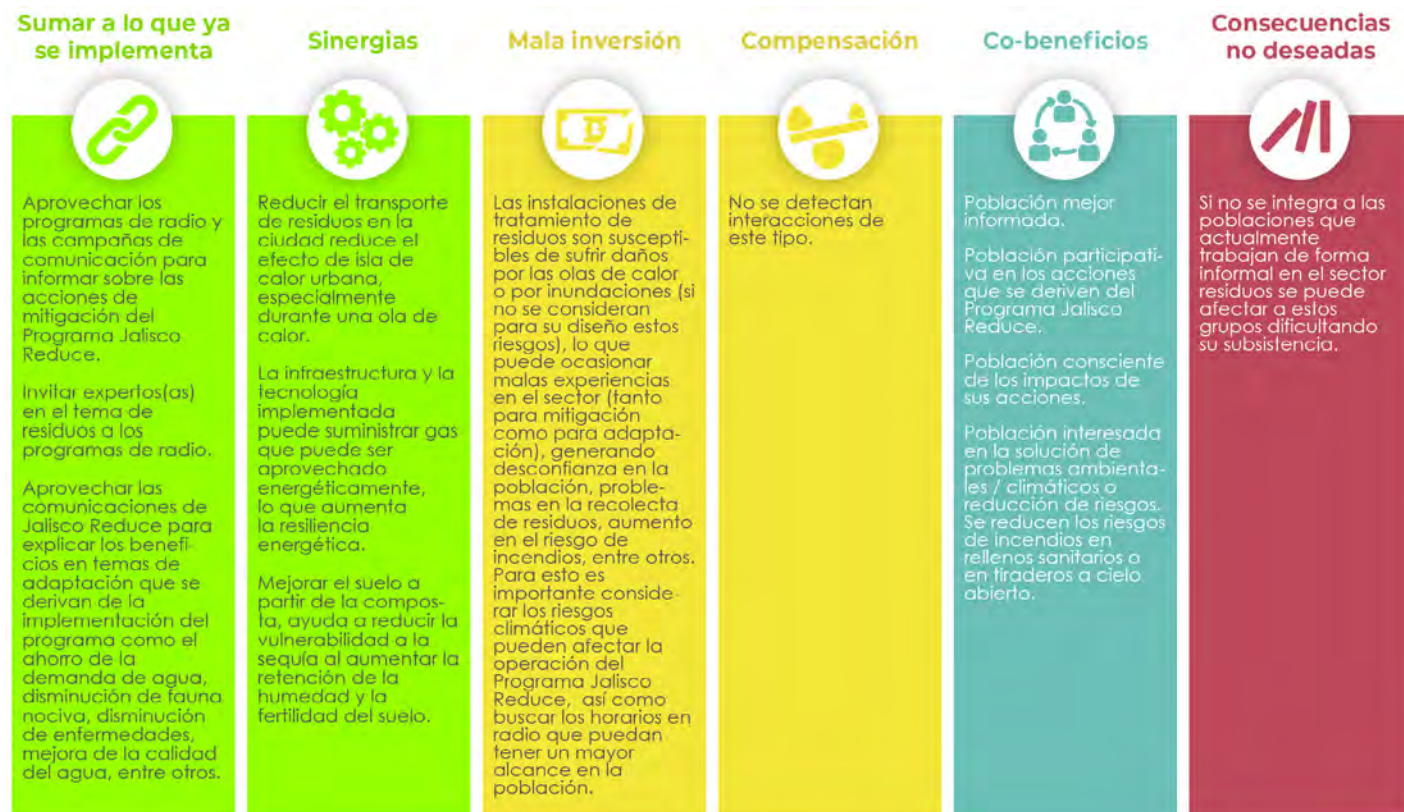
Sumar a lo que ya se implementa

Aprovechar los programas de radio y las campañas de comunicación para informar sobre las acciones de mitigación del Programa Jalisco Reduce.

Invitar expertos(as) en el tema de residuos a los programas de radio.

Aprovechar las comunicaciones de Jalisco Reduce para explicar los beneficios en temas de adaptación que se derivan de la implementación del programa como el ahorro de la demanda de agua, disminución de fauna nociva, disminución de enfermedades, mejora de la calidad del agua, entre otros.

Sinergias

Reducir el transporte de residuos en la ciudad reduce el efecto de isla de calor urbana, especialmente durante una ola de calor.

La infraestructura y la tecnología implementada puede suministrar gas que puede ser aprovechado energéticamente, lo que aumenta la resiliencia energética.

Mejorar el suelo a partir de la composta, ayuda a reducir la vulnerabilidad a la sequía al aumentar la retención de la humedad y la fertilidad del suelo.

Mala inversión

Las instalaciones de tratamiento de residuos son susceptibles de sufrir daños por las olas de calor o por inundaciones (si no se consideran para su diseño estos riesgos), lo que puede ocasionar malas experiencias en el sector (tanto para mitigación como para adaptación), generando desconfianza en la población, problemas en la recolecta de residuos, aumento en el riesgo de incendios, entre otros. Para esto es importante considerar los riesgos climáticos que pueden afectar la operación del Programa Jalisco Reduce, así como buscar los horarios en radio que puedan tener un mayor alcance en la población.

Compensación

No se detectan interacciones de este tipo.

Co-beneficios

Población mejor informada.

Población participativa en los acciones que se deriven del Programa Jalisco Reduce.

Población consciente de los impactos de sus acciones.

Población interesada en la solución de problemas ambientales / climáticos o reducción de riesgos. Se reducen los riesgos de incendios en rellenos sanitarios o en tiraderos a cielo abierto.

Consecuencias no deseadas

Si no se integra a las poblaciones que actualmente trabajan de forma informal en el sector residuos se puede afectar a estos grupos dificultando su subsistencia.